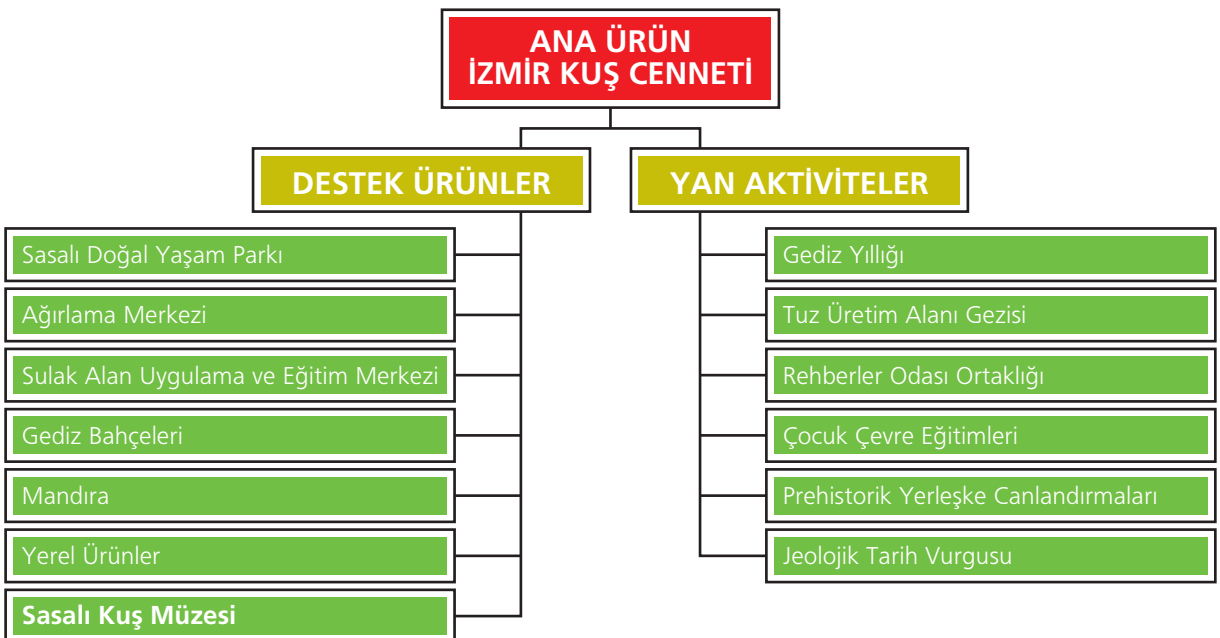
ANA ÜRÜN
İZMİR KUŞ CENNETİ

DESTEK ÜRÜNLER

Sasalı Doğal Yaşam Parkı
Ağırlama Merkezi
Sulak Alan Uygulama ve Eğitim Merkezi
Gediz Bahçeleri
Mandıra
Yerel Ürünler
Sasalı Kuş Müzesi

YAN AKTİVİTELER

Gediz Yıllığı
Tuz Üretim Alanı Gezisi
Rehberler Odası Ortaklığı
Çocuk Çevre Eğitimleri
Prehistorik Yerleşke Canlandırmaları
Jeolojik Tarih Vurgusu